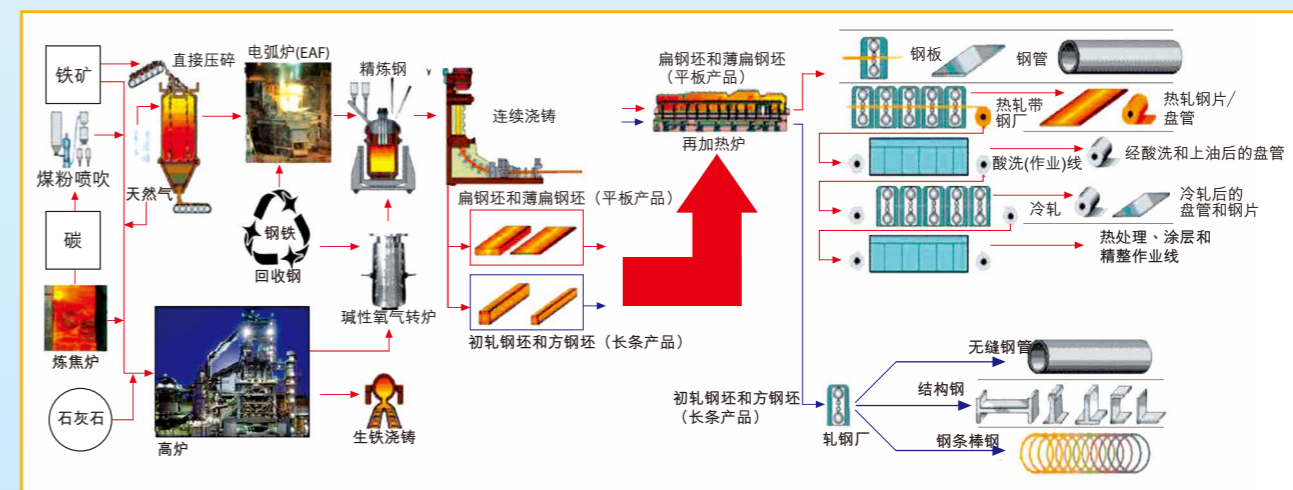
铁矿

煤粉喷吹

碳

炼焦炉

石灰石

直接压碎

天然气

电弧炉(EAF)

钢铁

回收钢

高炉

精炼钢

碱性氧气转炉

生铁浇铸

连续浇铸

扁钢坯和薄扁钢坯（平板产品）

初轧钢坯和方钢坯（长条产品）

扁钢坯和薄扁钢坯
（平板产品）

再加热炉

钢板

钢管

热轧带钢厂

热轧钢片/盘管

酸洗(作业)线

经酸洗和上油后的盘管

冷轧

冷轧后的盘管和钢片

热处理、涂层和精整作业线

初轧钢坯和方钢坯
（长条产品）

轧钢厂

无缝钢管

结构钢

钢条棒钢